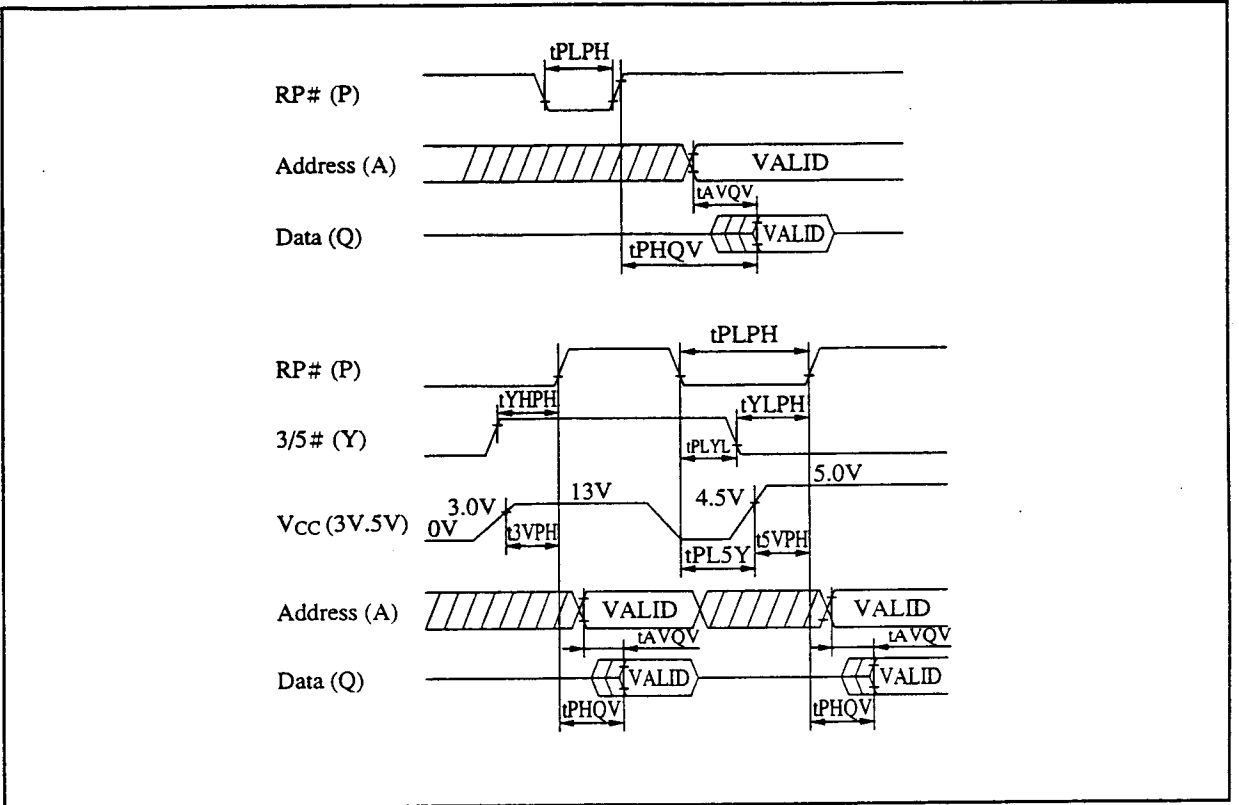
tPLPH
RP# (P)
Address (A)
VALID
tAVQV
Data (Q)
VALID
tPHQV

tPLPH
RP# (P)
tYHPH
tYLPH
3/5# (Y)
tPLYL
5.0V
3.0V
13V
4.5V
$V_{CC}$ (3V.5V)
0V
t3VPH
tPL5Y
t5VPH
Address (A)
VALID
VALID
tAVQV
tAVQV
Data (Q)
VALID
VALID
tPHQV
tPHQV